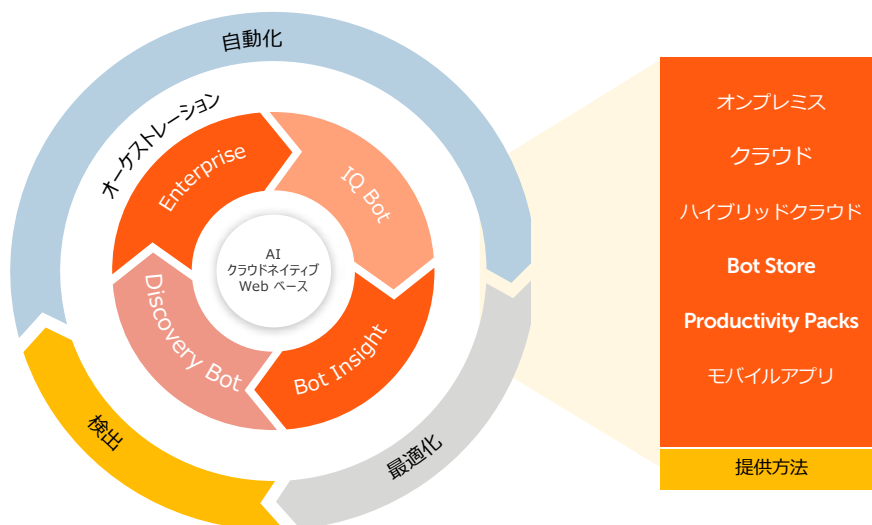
自動化

オーケストレーション

Enterprise

IQ Bot

AI
クラウドネイティブ
Web ベース

Discovery Bot

Bot Insight

検出

最適化

オンプレミス

クラウド

ハイブリッドクラウド

Bot Store

Productivity Packs

モバイルアプリ

提供方法